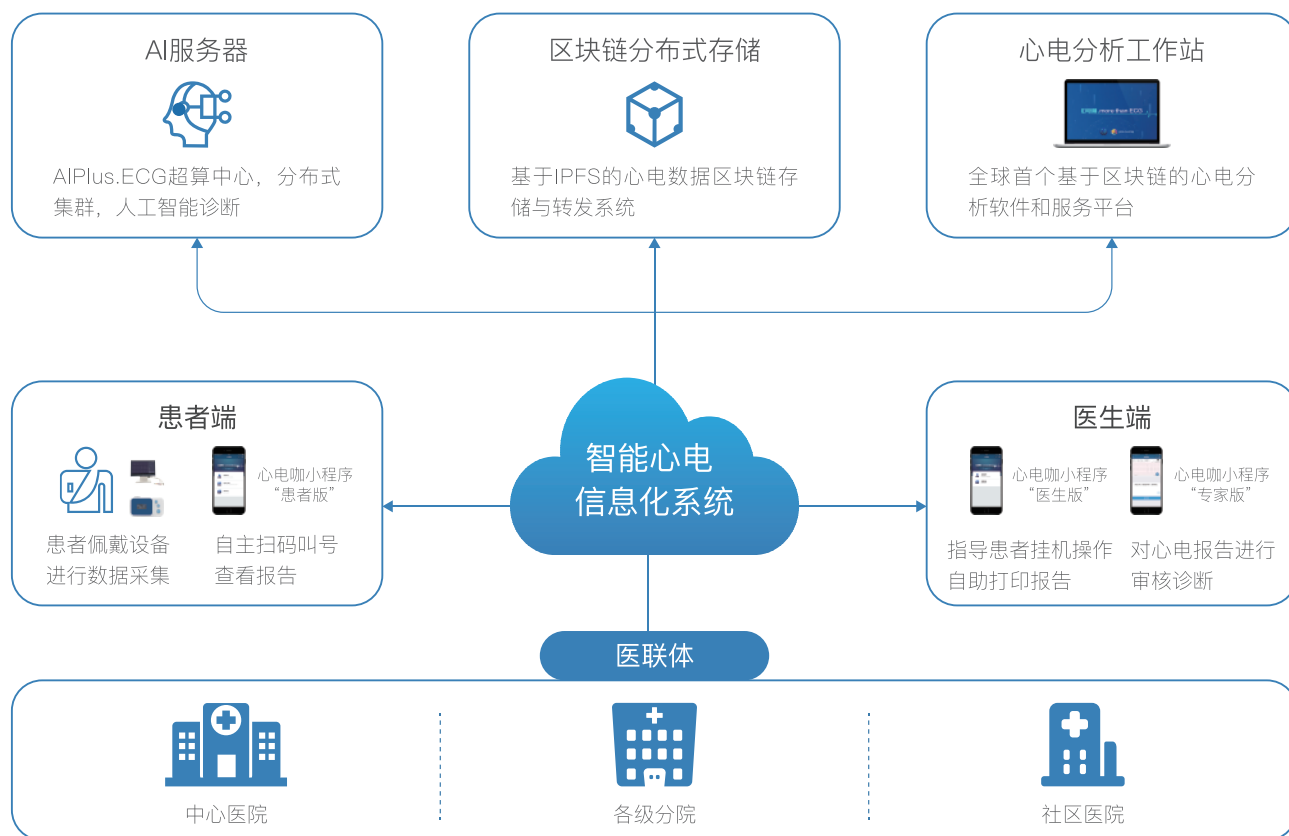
AI服务器

AIPlus.ECG超算中心，分布式集群，人工智能诊断

区块链分布式存储

基于IPFS的心电数据区块链存储与转发系统

心电分析工作站

全球首个基于区块链的心电分析软件和服务平台

患者端

心电咖小程序 “患者版”

患者佩戴设备进行数据采集

自主扫码叫号查看报告

智能心电信息化系统

医生端

心电咖小程序 “医生版”

心电咖小程序 “专家版”

指导患者挂机操作自助打印报告

对心电报告进行审核诊断

医联体

中心医院

各级分院

社区医院